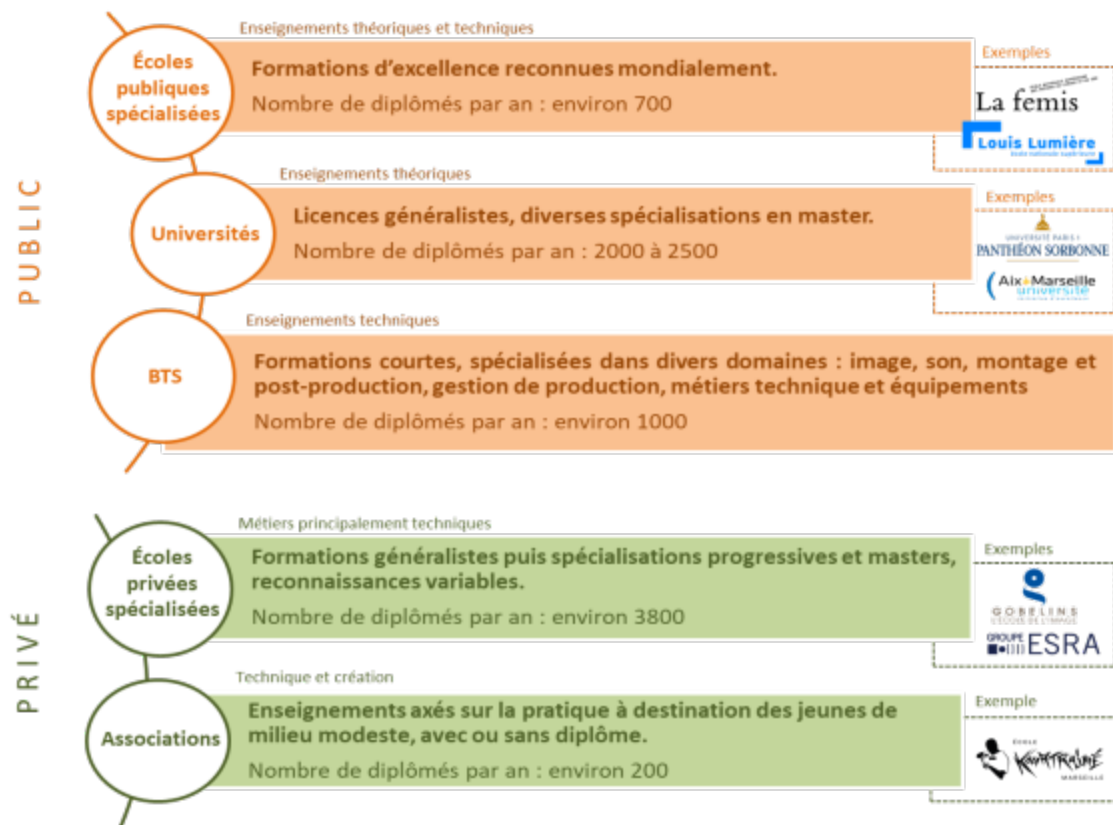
PUBLIC

Écoles publiques spécialisées

Enseignements théoriques et techniques

Formations d'excellence reconnues mondialement.

Nombre de diplômés par an : environ 700

Exemples

La femis

Louis Lumière
École nationale supérieure

Universités

Enseignements théoriques

Licences généralistes, diverses spécialisations en master.

Nombre de diplômés par an : 2000 à 2500

Exemples

UNIVERSITÉ PARIS 1
PANTHÉON SORBONNE

Aix Marseille université

BTS

Enseignements techniques

Formations courtes, spécialisées dans divers domaines : image, son, montage et post-production, gestion de production, métiers technique et équipements

Nombre de diplômés par an : environ 1000

PRIVÉ

Écoles privées spécialisées

Métiers principalement techniques

Formations généralistes puis spécialisations progressives et masters, reconnaissances variables.

Nombre de diplômés par an : environ 3800

Exemples

GOBELINS
L'ÉCOLE DE L'IMAGE

GROUPE ESRA

Associations

Technique et création

Enseignements axés sur la pratique à destination des jeunes de milieu modeste, avec ou sans diplôme.

Nombre de diplômés par an : environ 200

Exemple

ÉCOLE KOURTRAJMÉ
MARSEILLE